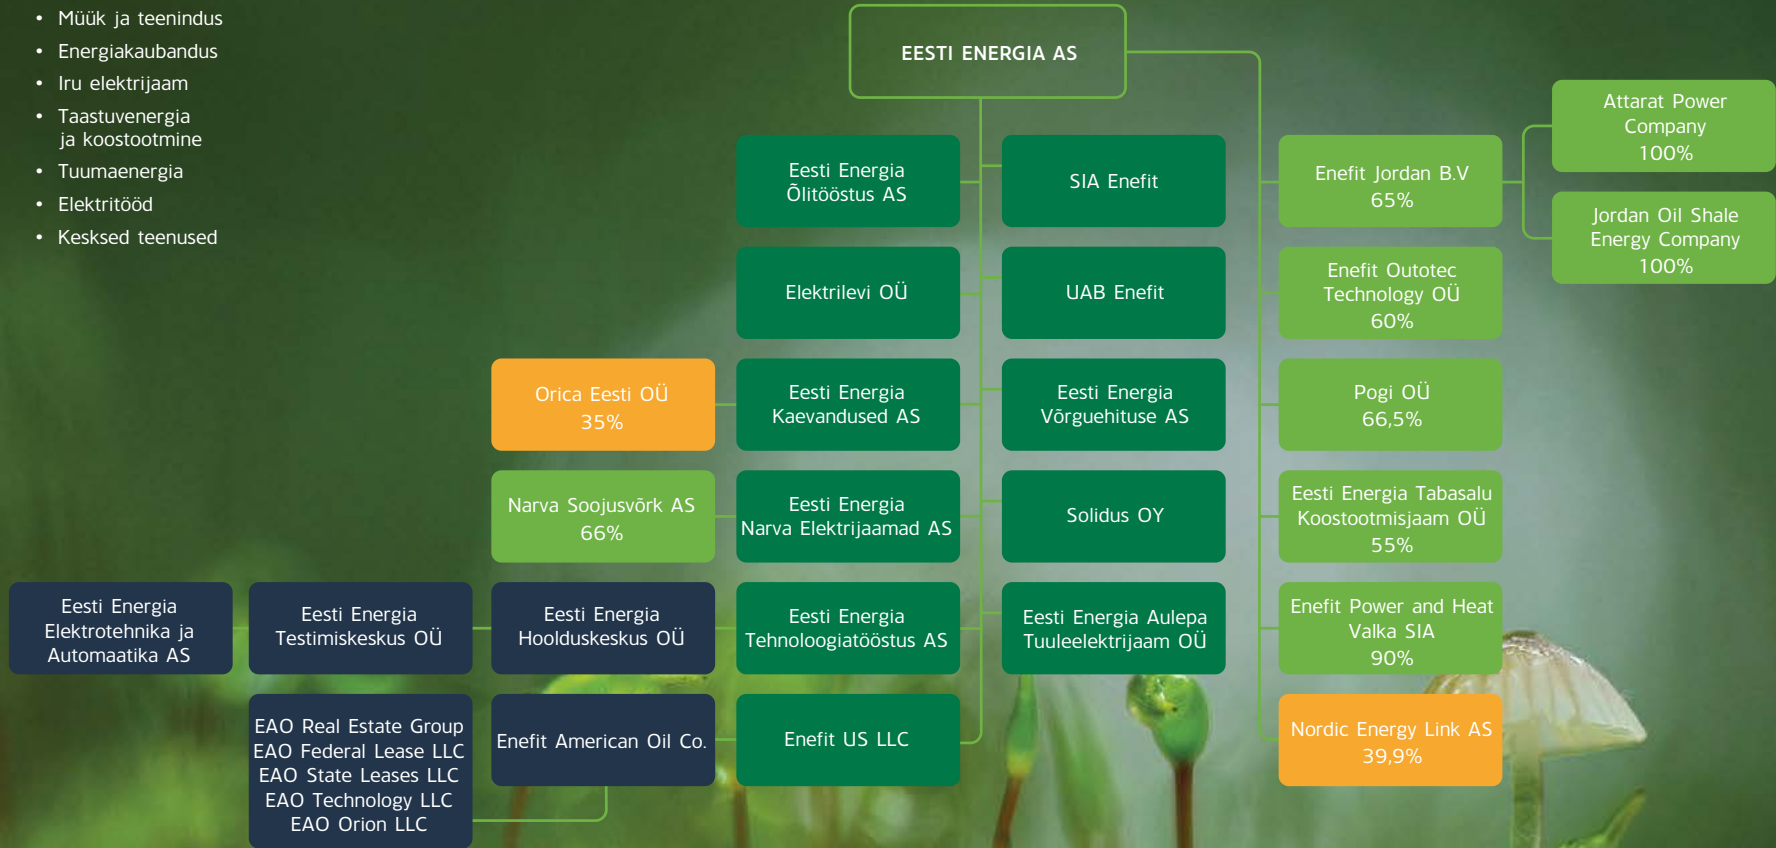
- Müük ja teenindus
- Energiakaubandus
- Iru elektrijaam
- Taastuvenergia ja koostootmine
- Tuumaenergia
- Elektritööd
- Kesksed teenused

EESTI ENERGIA AS

Eesti Energia Õlitööstus AS

SIA Enefit

Enefit Jordan B.V 65%

Attarat Power Company 100%

Jordan Oil Shale Energy Company 100%

Elektrilevi OÜ

UAB Enefit

Enefit Outotec Technology OÜ 60%

Orica Eesti OÜ 35%

Eesti Energia Kaevandused AS

Eesti Energia Võrguehituse AS

Pogi OÜ 66,5%

Narva Soojusvõrk AS 66%

Eesti Energia Narva Elektrijaamad AS

Solidus OY

Eesti Energia Tabasalu Koostootmisjaam OÜ 55%

Eesti Energia Elektrotehnika ja Automaatika AS

Eesti Energia Testimiskeskus OÜ

Eesti Energia Hoolduskeskus OÜ

Eesti Energia Tehnoloogiatööstus AS

Eesti Energia Aulepa Tuuleelektrijaam OÜ

Enefit Power and Heat Valka SIA 90%

EAO Real Estate Group
EAO Federal Lease LLC
EAO State Leases LLC
EAO Technology LLC
EAO Orion LLC

Enefit American Oil Co.

Enefit US LLC

Nordic Energy Link AS 39,9%